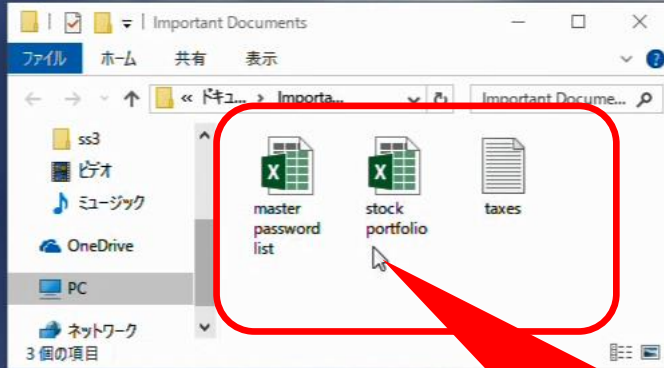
Important Documents

ファイル ホーム 共有 表示

« ドキュ... › Importa...

Important Docume...

ss3
ビデオ
ミュージック
OneDrive
PC
ネットワーク

X master password list
X stock portfolio
taxes

3 個の項目